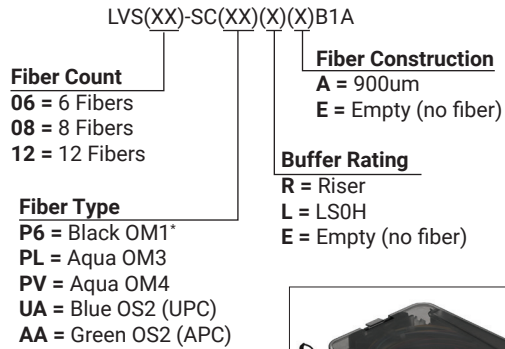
LVS(XX)-SC(XX)(X)(X)B1A

Fiber Construction
A = 900um
E = Empty (no fiber)

Fiber Count
06 = 6 Fibers
08 = 8 Fibers
12 = 12 Fibers

Buffer Rating
R = Riser
L = LS0H
E = Empty (no fiber)

Fiber Type
P6 = Black OM1*
PL = Aqua OM3
PV = Aqua OM4
UA = Blue OS2 (UPC)
AA = Green OS2 (APC)